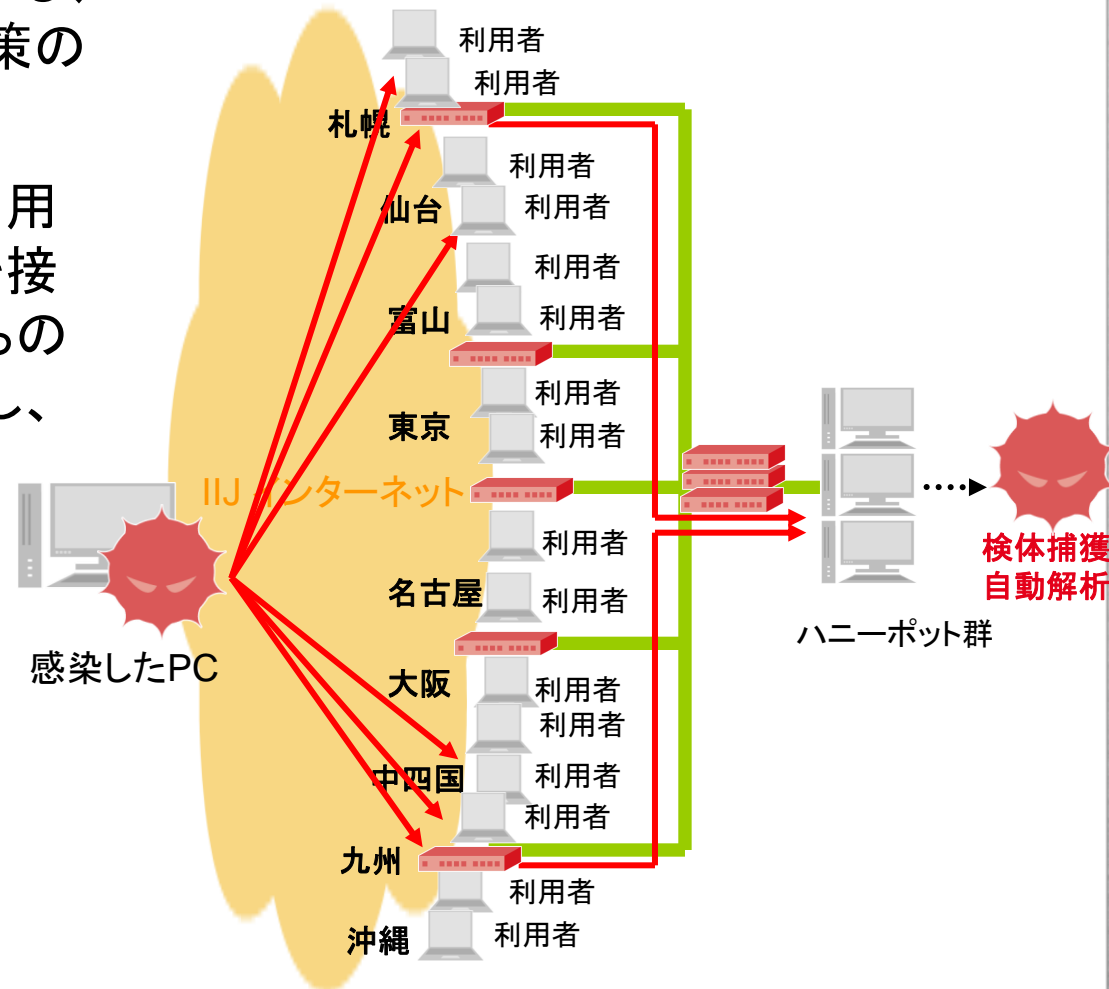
策の

用
接
の
、

利用者
利用者
札幌
利用者
仙台
利用者
利用者
富山
利用者
利用者
東京
利用者
IIJ インターネット
利用者
名古屋
利用者
大阪
利用者
利用者
中四国
利用者
利用者
九州
利用者
沖縄
利用者

感染したPC

ハニーポット群

検体捕獲
自動解析